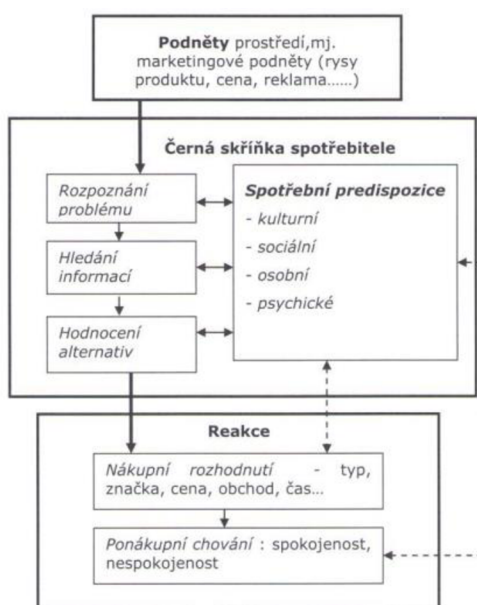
**Podněty** prostředí,mj. marketingové podněty (rysy produktu, cena, reklama……)

**Černá skříňka spotřebitele**

*Rozpoznání problému*

*Hledání informací*

*Hodnocení alternativ*

***Spotřební predispozice***

*- kulturní*

*- sociální*

*- osobní*

*- psychické*

**Reakce**

*Nákupní rozhodnutí* - typ, značka, cena, obchod, čas…

*Ponákupní chování* : spokojenost, nespokojenost